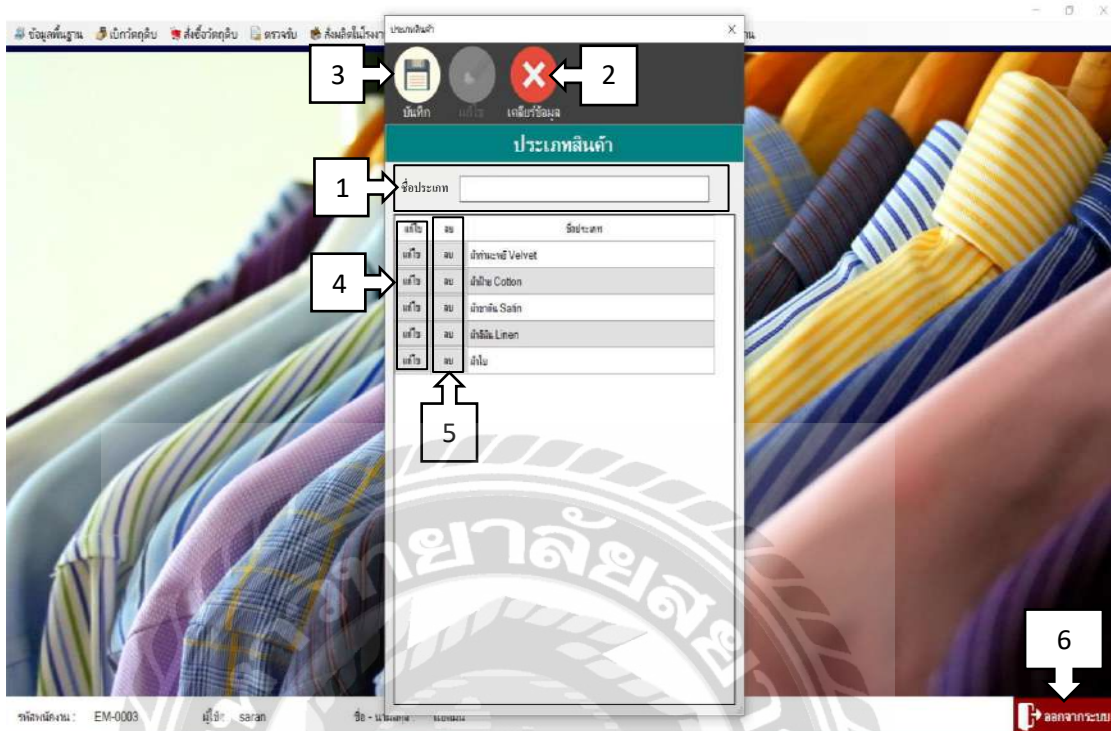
ข้อมูลพื้นฐาน เบิกวัตถุดิบ สั่งซื้อวัตถุดิบ ตรวจรับ ส่งผลิตไปโรงงาน

ประเภทสินค้า

3 2

บันทึก แก้ไข เคลียร์ข้อมูล

ประเภทสินค้า

1 ชื่อประเภท

| แก้ไข | ลบ | ชื่อประเภท |
|---|---|---|
| แก้ไข | ลบ | ผ้ากำมะหยี่ Velvet |
| แก้ไข | ลบ | ผ้าฝ้าย Cotton |
| แก้ไข | ลบ | ผ้าซาติน Satin |
| แก้ไข | ลบ | ผ้าลินิน Linen |
| แก้ไข | ลบ | ผ้าไหม |

4

5

6

รหัสพนักงาน : EM-0003 ผู้ใช้ : saran ชื่อ - นามสกุล : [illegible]

ออกจากระบบ